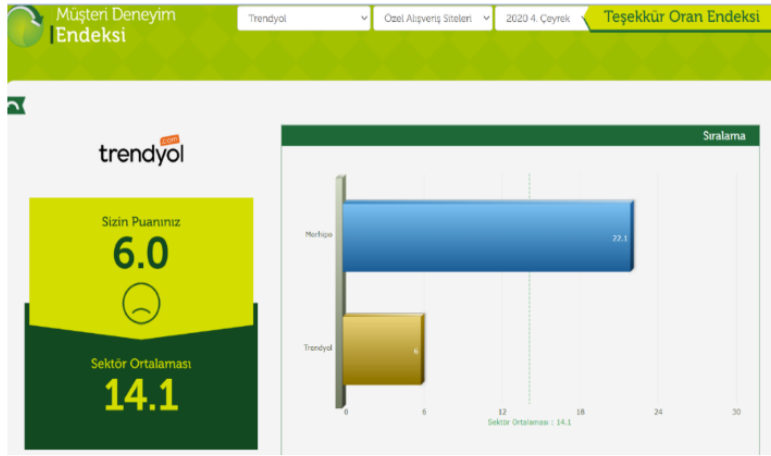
Müşteri Deneyim
Endeksi

Trendyol
Özel Alışveriş Siteleri
2020 4. Çeyrek
Teşekkür Oran Endeksi

trendyol
.com

Sizin Puanınız
6.0

Sektör Ortalaması
14.1

Sıralama

Morhipo
22.1
Trendyol
6

0
6
12
18
24
30
Sektör Ortalaması : 14.1